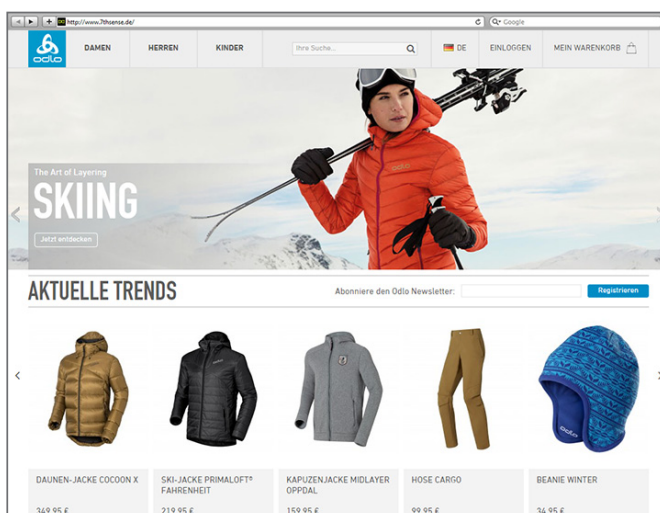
http://www.7thsense.de/

Google

odlo

DAMEN

HERREN

KINDER

Ihre Suche...

DE

EINLOGGEN

MEIN WARENKORB

The Art of Layering

SKIING

Jetzt entdecken

AKTUELLE TRENDS

Abonniere den Odlo Newsletter:

Registrieren

DAUNEN-JACKE COCOON X

349,95 €

SKI-JACKE PRIMALOFT® FAHRENHEIT

219,95 €

KAPUZENJACKE MIDLAYER OPPDAL

159,95 €

HOSE CARGO

99,95 €

BEANIE WINTER

34,95 €